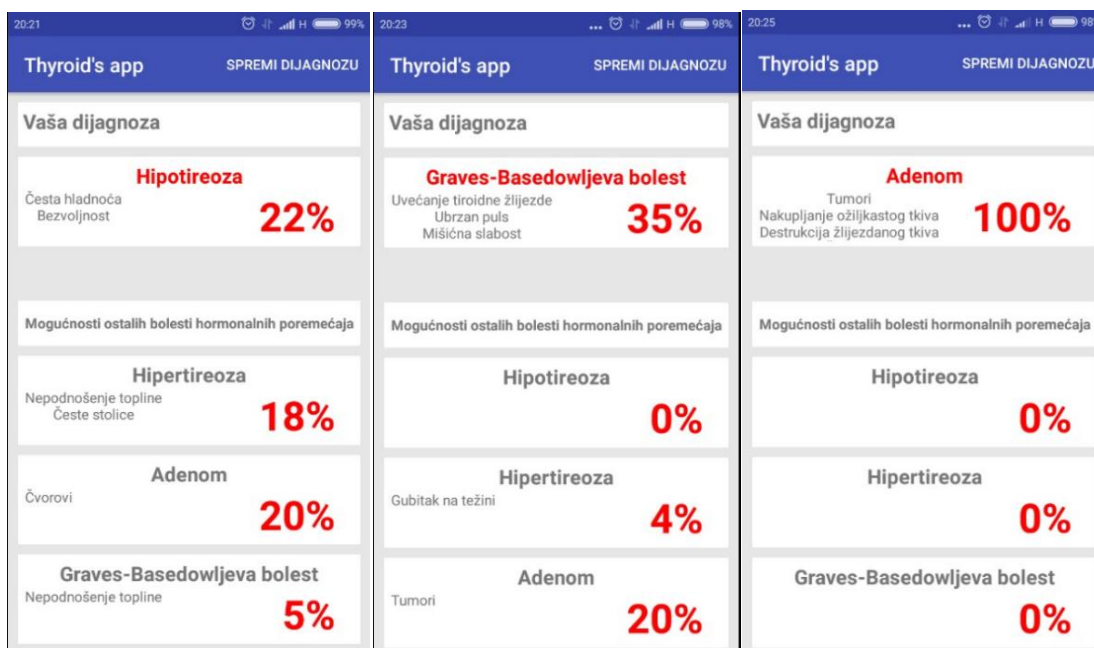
20:21 99%

Thyroid's app SPREMI DIJAGNOZU

Vaša dijagnoza

Hipotireoza
Česta hladnoća
Bezvoljnost
22%

Mogućnosti ostalih bolesti hormonalnih poremećaja

Hipertireoza
Nepodnošenje topline
Česte stolice
18%

Adenom
Čvorovi
20%

Graves-Basedowljeva bolest
Nepodnošenje topline
5%

20:23 98%

Thyroid's app SPREMI DIJAGNOZU

Vaša dijagnoza

Graves-Basedowljeva bolest
Uvećanje tiroidne žlijezde
Ubrzan puls
Mišićna slabost
35%

Mogućnosti ostalih bolesti hormonalnih poremećaja

Hipotireoza
0%

Hipertireoza
Gubitak na težini
4%

Adenom
Tumori
20%

20:25 98

Thyroid's app SPREMI DIJAGNOZU

Vaša dijagnoza

Adenom
Tumori
Nakupljanje ožiljkastog tkiva
Destrukcija žlijezdanog tkiva
100%

Mogućnosti ostalih bolesti hormonalnih poremećaja

Hipotireoza
0%

Hipertireoza
0%

Graves-Basedowljeva bolest
0%